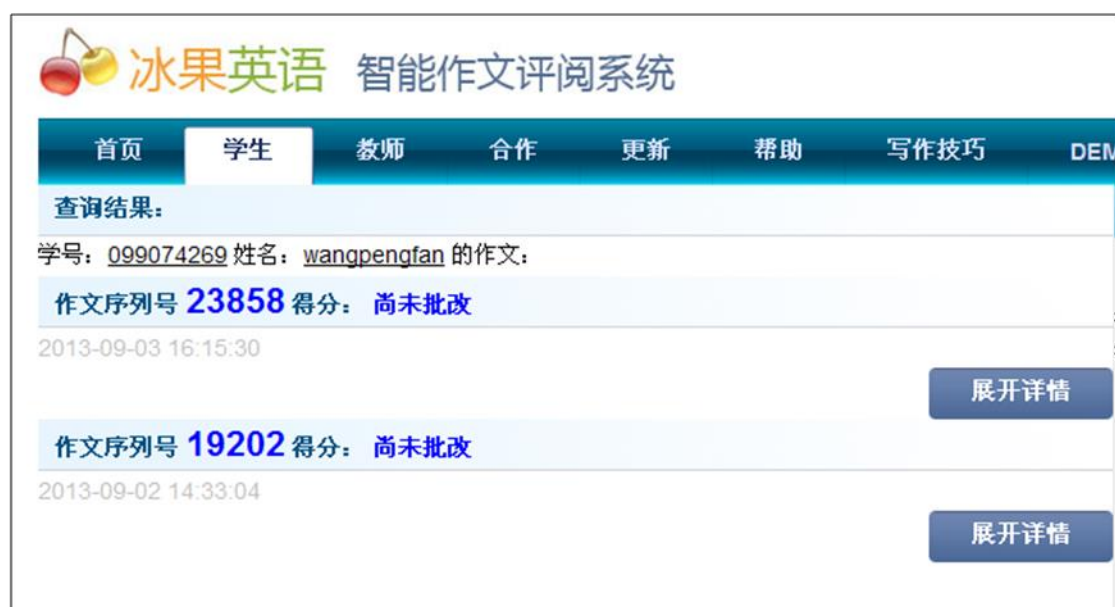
冰果英语 智能作文评阅系统

首页 学生 教师 合作 更新 帮助 写作技巧 DEM

查询结果：

学号：099074269 姓名：wangpengfan 的作文：

作文序列号 23858 得分： 尚未批改

2013-09-03 16:15:30

展开详情

作文序列号 19202 得分： 尚未批改

2013-09-02 14:33:04

展开详情